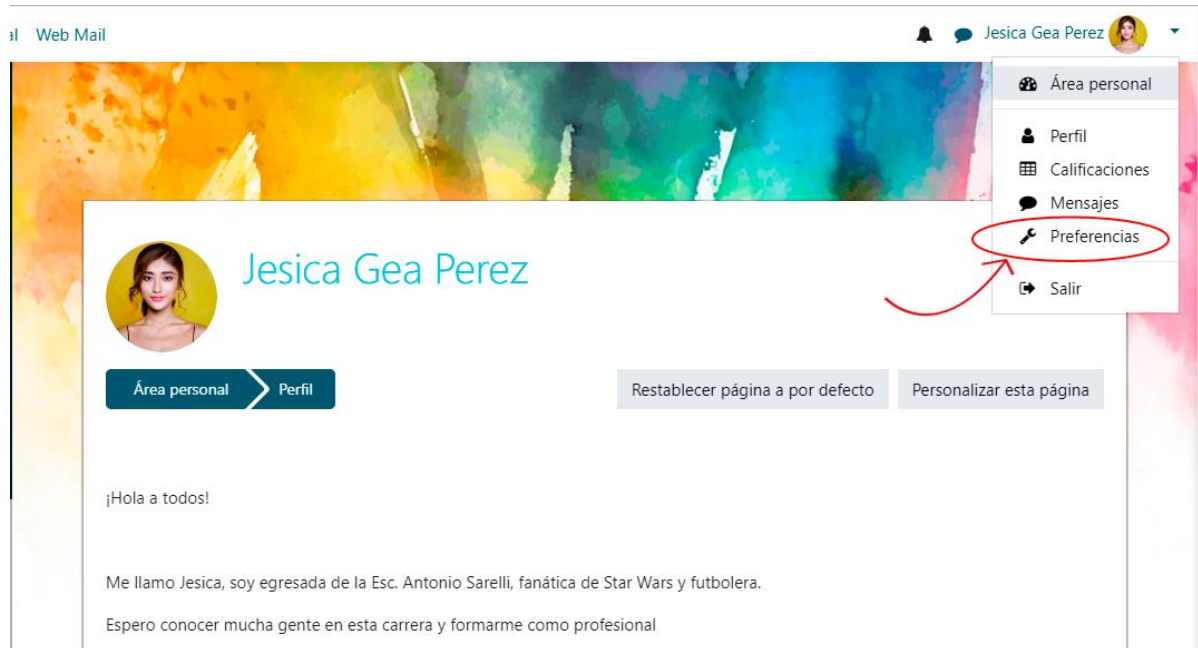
al Web Mail

Jesica Gea Perez

Área personal

Perfil

Calificaciones

Mensajes

Preferencias

Salir

Jesica Gea Perez

Área personal Perfil

Restablecer página a por defecto

Personalizar esta página

¡Hola a todos!

Me llamo Jesica, soy egresada de la Esc. Antonio Sarelli, fanática de Star Wars y futbolera.

Espero conocer mucha gente en esta carrera y formarme como profesional